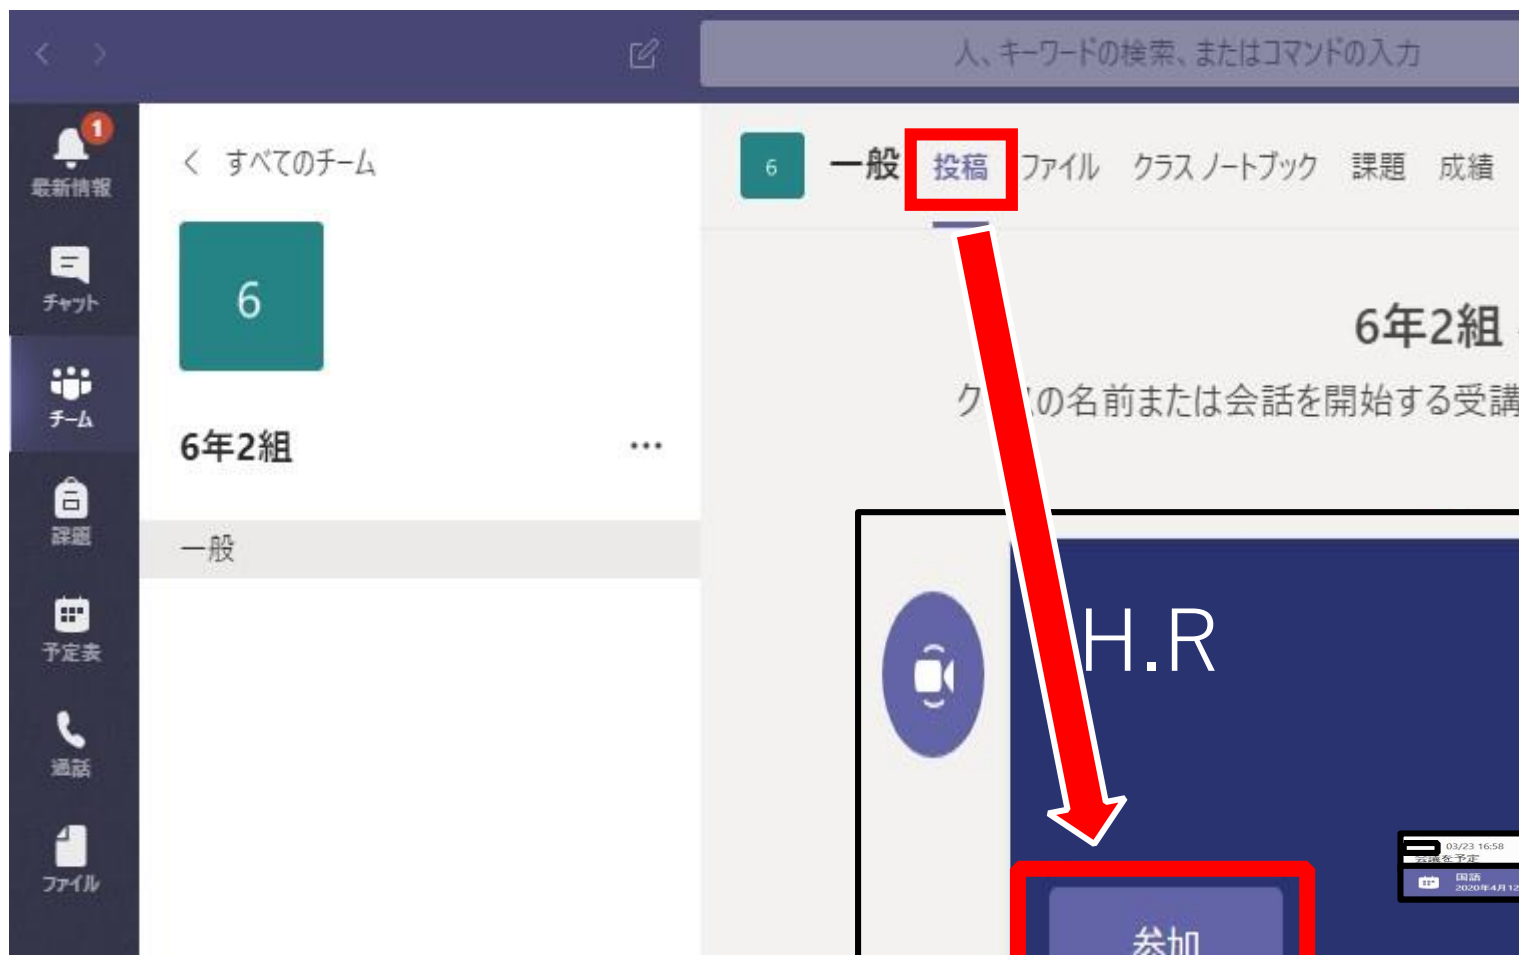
人、キーワードの検索、またはコマンドの入力

1
最新情報

チャット

チーム

課題

予定表

通話

ファイル

すべてのチーム

6

6年2組 ...

一般

6 一般 投稿 ファイル クラス ノートブック 課題 成績

6年2組

ク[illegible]の名前または会話を開始する受講

H.R

03/23 16:58
会議を予定
国語
2020年4月12

参加